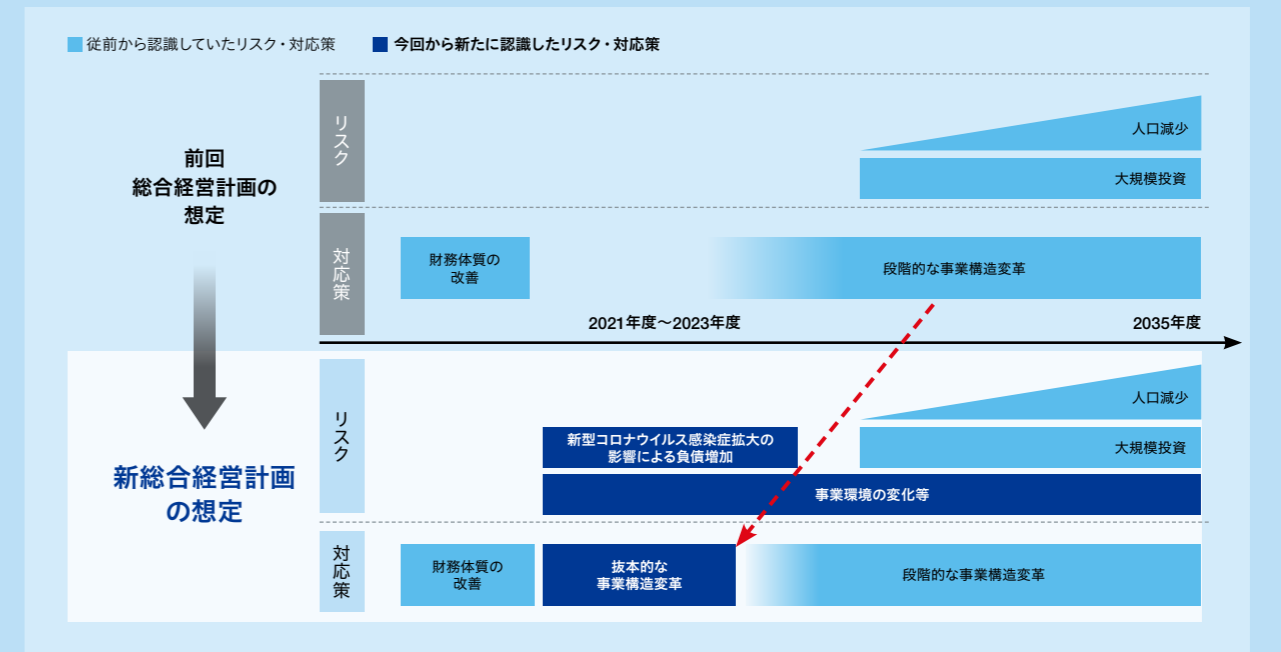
従前から認識していたリスク・対応策　今回から新たに認識したリスク・対応策

前回
総合経営計画の
想定

リスク

人口減少

大規模投資

対応策

財務体質の改善

段階的な事業構造変革

2021年度～2023年度

2035年度

新総合経営計画の想定

リスク

人口減少

新型コロナウイルス感染症拡大の影響による負債増加

大規模投資

事業環境の変化等

対応策

財務体質の改善

抜本的な事業構造変革

段階的な事業構造変革